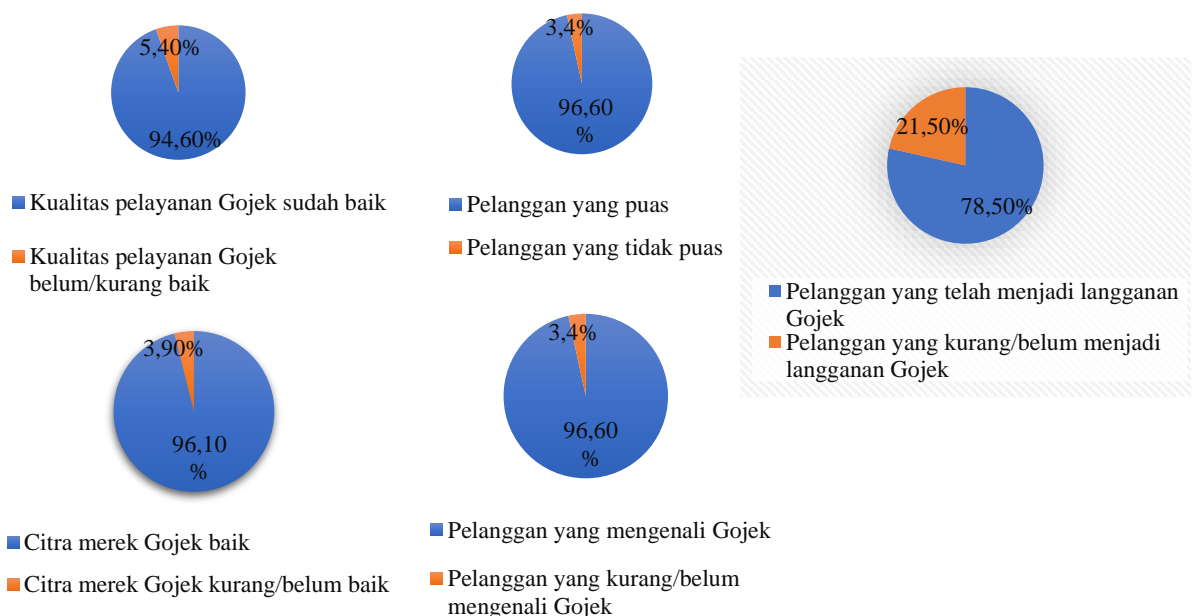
5,40%
94,60%

Kualitas pelayanan Gojek sudah baik

Kualitas pelayanan Gojek belum/kurang baik

3,4%
96,60 %

Pelanggan yang puas

Pelanggan yang tidak puas

21,50%
78,50%

Pelanggan yang telah menjadi langganan Gojek

Pelanggan yang kurang/belum menjadi langganan Gojek

3,90%
96,10 %

Citra merek Gojek baik

Citra merek Gojek kurang/belum baik

3,4%
96,60 %

Pelanggan yang mengenali Gojek

Pelanggan yang kurang/belum mengenali Gojek